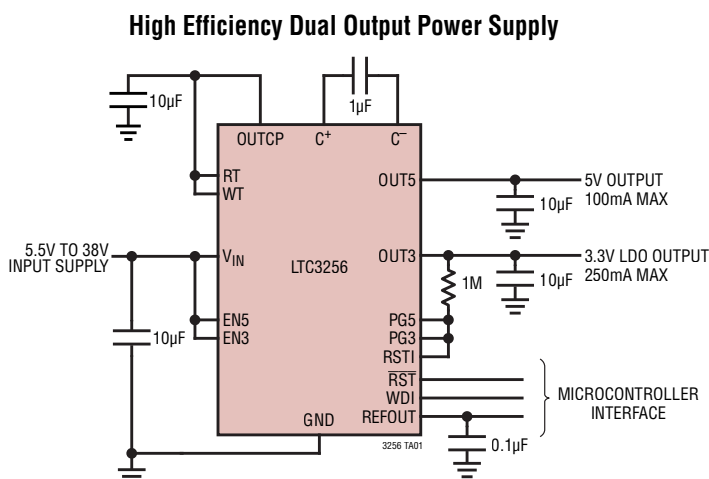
High Efficiency Dual Output Power Supply

10µF

1µF

OUTCP

$C^+$

$C^-$

RT

WT

OUT5

5V OUTPUT
100mA MAX

10µF

5.5V TO 38V
INPUT SUPPLY

$V_{IN}$

LTC3256

OUT3

3.3V LDO OUTPUT
250mA MAX

1M

10µF

EN5

EN3

PG5

PG3

RSTI

10µF

$\overline{RST}$

WDI

REFOUT

MICROCONTROLLER
INTERFACE

GND

3256 TA01

0.1µF